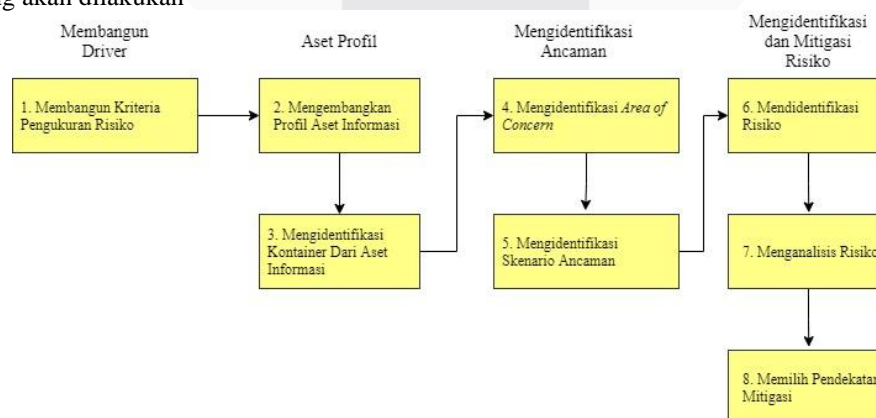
g akan dilakukan

Membangun Driver

Aset Profil

Mengidentifikasi Ancaman

Mengidentifikasi dan Mitigasi Risiko

1. Membangun Kriteria Pengukuran Risiko

2. Mengembangkan Profil Aset Informasi

3. Mengidentifikasi Kontainer Dari Aset Informasi

4. Mengidentifikasi *Area of Concern*

5. Mengidentifikasi Skenario Ancaman

6. Mendidentifikasi Risiko

7. Menganalisis Risiko

8. Memilih Pendekatan Mitigasi